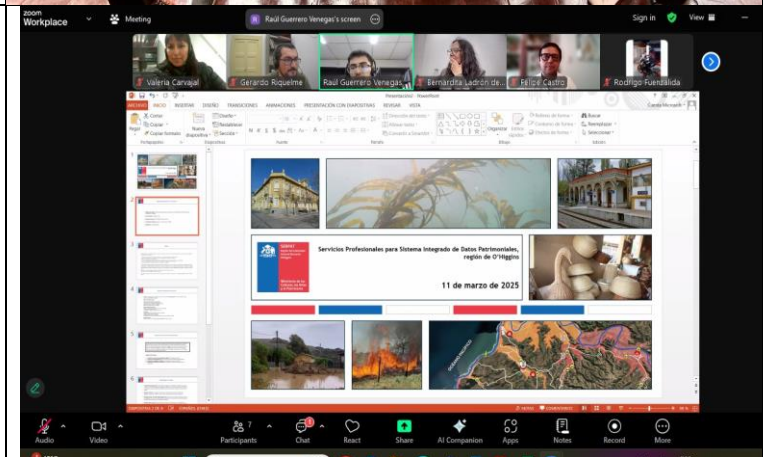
zoom Workplace

Meeting

Raúl Guerrero Venegas's screen

Sign in

View

Valeria Carvajal

Gerardo Riquelme

Raúl Guerrero Venegas

Bernardita Ladrón de...

Felipe Castro

Rodrigo Fuenzalida

ARCHIVO INICIO INSERTAR DISEÑO TRANSICIONES ANIMACIONES PRESENTACIÓN CON DIAPOSITIVAS REVISAR VISTA

Pegar Cortar Copiar Copiar formato Nueva diapositiva Diseño Restablecer Sección Organizar Estilos rápidos Buscar Reemplazar Seleccionar

Portapapeles Diapositivas Fuente Párrafo Dibujo Edición

SERPAT

Servicios Profesionales para Sistema Integrado de Datos Patrimoniales, región de O'Higgins

11 de marzo de 2025

Audio Video Participants 7 Chat React Share AI Companion Apps Notes Record More